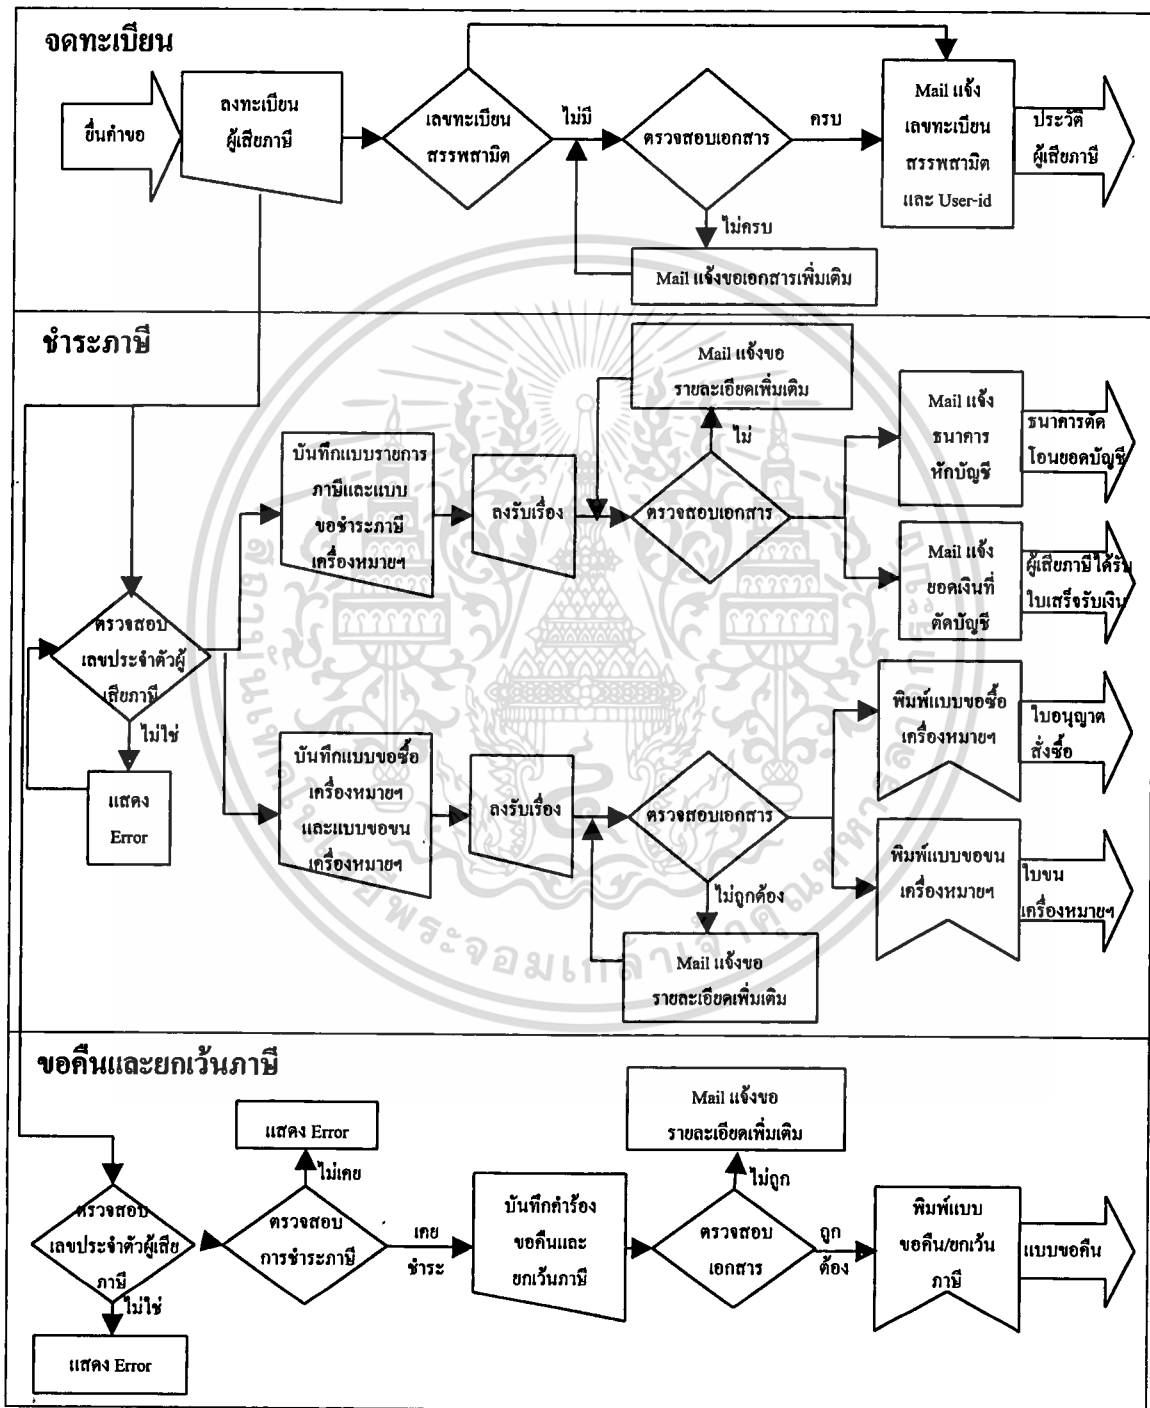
จดทะเบียน

ยื่นคำขอ

ลงทะเบียน ผู้เสียภาษี

เลขทะเบียน สรรพสามิต

ไม่มี

ตรวจสอบเอกสาร

ครบ

ไม่ครบ

Mail แจ้งขอเอกสารเพิ่มเติม

Mail แจ้ง เลขทะเบียน สรรพสามิต และ User-id

ประวัติ ผู้เสียภาษี

ชำระภาษี

Mail แจ้งขอ รายละเอียดเพิ่มเติม

ไม่

บันทึกแบบรายการ ภาษีและแบบ ขอชำระภาษี เครื่องหมายฯ

ลงรับเรื่อง

ตรวจสอบเอกสาร

Mail แจ้ง ธนาคาร หักบัญชี

ธนาคารตัด โอนยอดบัญชี

Mail แจ้ง ยอดเงินที่ ตัดบัญชี

ผู้เสียภาษีได้รับ ใบเสร็จรับเงิน

ตรวจสอบ เลขประจำตัวผู้ เสียภาษี

ไม่ใช่

แสดง Error

บันทึกแบบขอซื้อ เครื่องหมายฯ และแบบขอขน เครื่องหมายฯ

ลงรับเรื่อง

ตรวจสอบเอกสาร

ไม่ถูกต้อง

Mail แจ้งขอ รายละเอียดเพิ่มเติม

พิมพ์แบบขอซื้อ เครื่องหมายฯ

ใบอนุญาต สั่งซื้อ

พิมพ์แบบขอขน เครื่องหมายฯ

ใบขน เครื่องหมายฯ

ขอคืนและยกเว้นภาษี

แสดง Error

ไม่เคย

Mail แจ้งขอ รายละเอียดเพิ่มเติม

ไม่ถูก

ตรวจสอบ เลขประจำตัวผู้เสีย ภาษี

ตรวจสอบ การชำระภาษี

เคย ชำระ

บันทึกคำร้อง ขอคืนและ ยกเว้นภาษี

ตรวจสอบ เอกสาร

ถูก ต้อง

พิมพ์แบบ ขอคืน/ยกเว้น ภาษี

แบบขอคืน

ไม่ใช่

แสดง Error